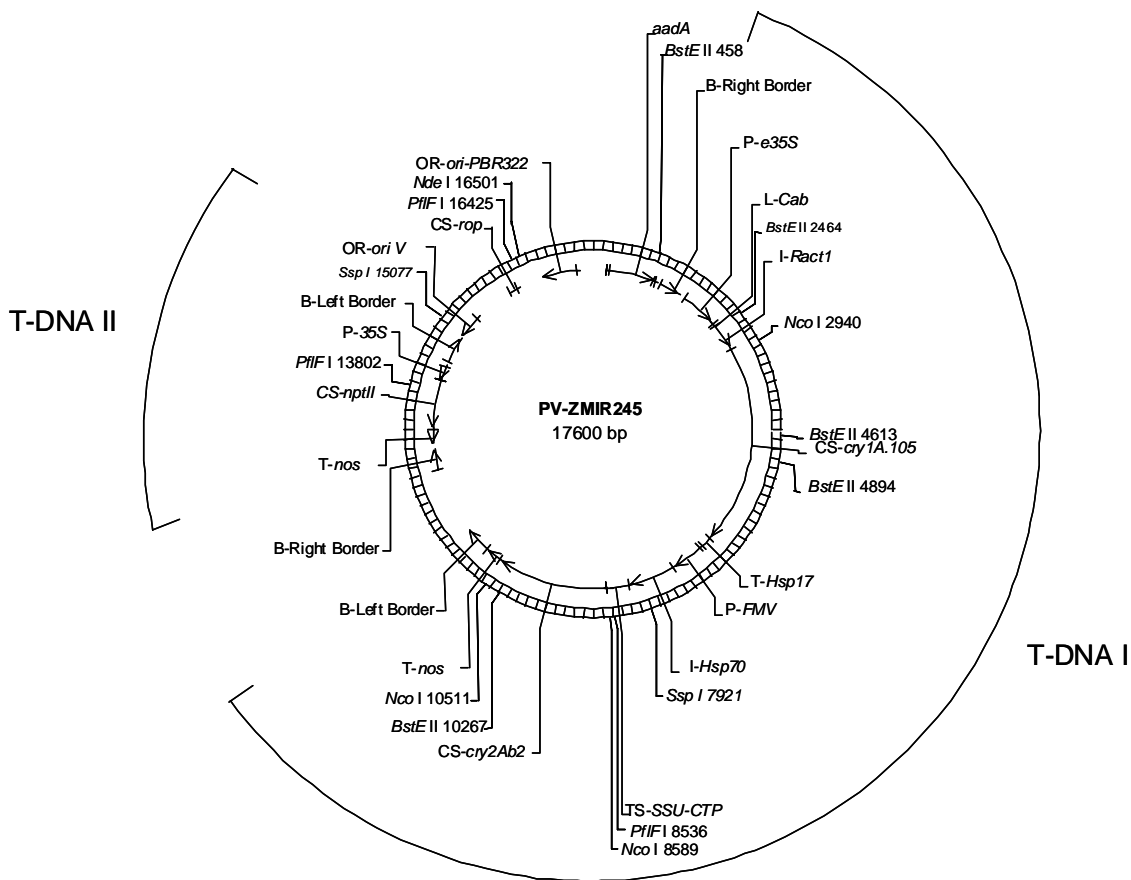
aadA
BstE II 458
B-Right Border
P-e35S
L-Cab
BstE II 2464
I-Ract1
Nco I 2940
OR-ori-PBR322
Nde I 16501
PflF I 16425
CS-rop
OR-ori V
Ssp I 15077
B-Left Border
P-35S
PflF I 13802
CS-nptII
T-nos
T-DNA II
PV-ZMIR245
17600 bp
BstE II 4613
CS-cry1A.105
BstE II 4894
B-Right Border
T-Hsp17
B-Left Border
P-FMV
T-nos
I-Hsp70
T-DNA I
Nco I 10511
Ssp I 7921
BstE II 10267
CS-cry2Ab2
TS-SSU-CTP
PflF I 8536
Nco I 8589